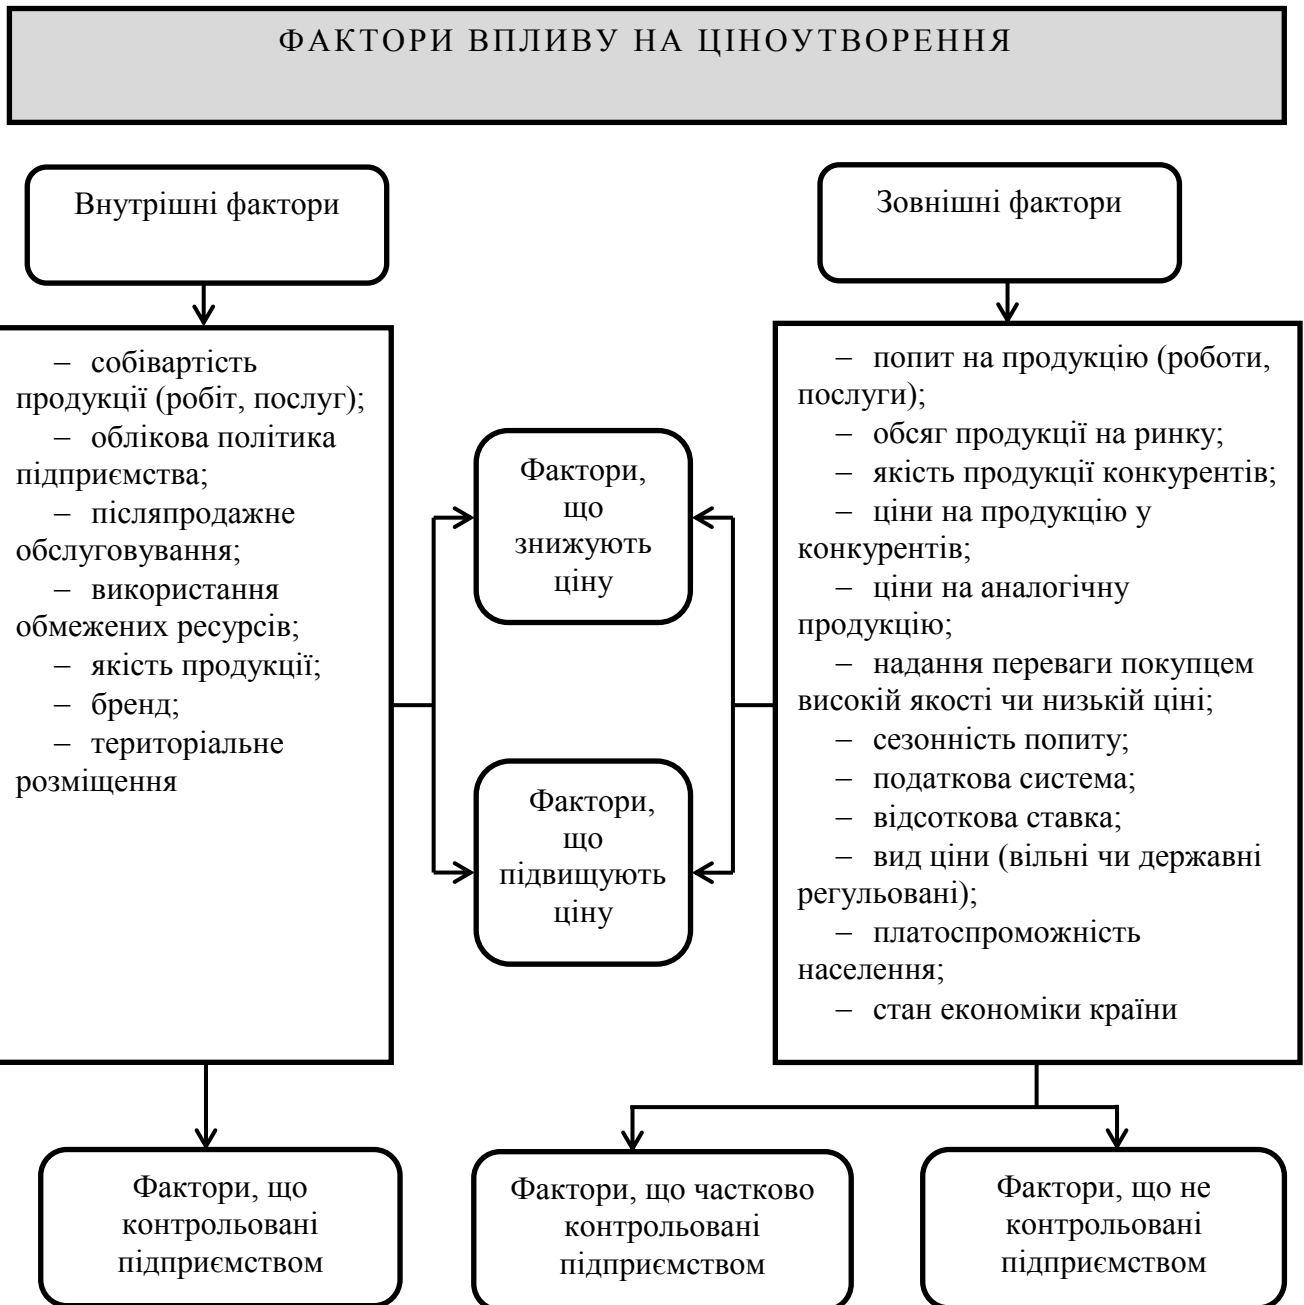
ФАКТОРИ ВПЛИВУ НА ЦІНОУТВОРЕННЯ

Внутрішні фактори

Зовнішні фактори

– собівартість продукції (робіт, послуг);
– облікова політика підприємства;
– післяпродажне обслуговування;
– використання обмежених ресурсів;
– якість продукції;
– бренд;
– територіальне розміщення

Фактори, що знижують ціну

Фактори, що підвищують ціну

– попит на продукцію (роботи, послуги);
– обсяг продукції на ринку;
– якість продукції конкурентів;
– ціни на продукцію у конкурентів;
– ціни на аналогічну продукцію;
– надання переваги покупцем високій якості чи низькій ціні;
– сезонність попиту;
– податкова система;
– відсоткова ставка;
– вид ціни (вільні чи державні регульовані);
– платоспроможність населення;
– стан економіки країни

Фактори, що контрольовані підприємством

Фактори, що частково контрольовані підприємством

Фактори, що не контрольовані підприємством